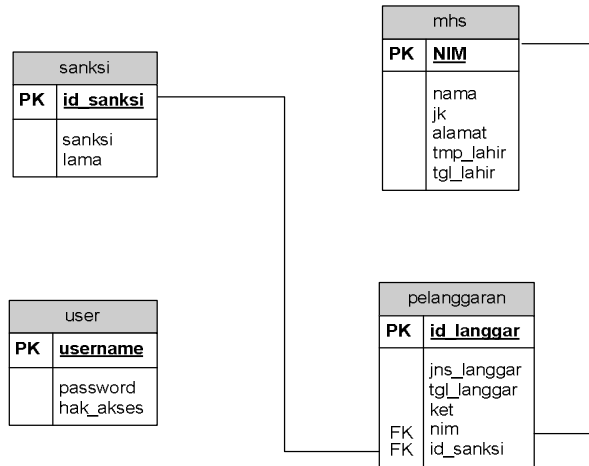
mhs

| PK | NIM |
|---|---|
| | nama<br>jk<br>alamat<br>tmp_lahir<br>tgl_lahir |

sanksi

| PK | id_sanksi |
|---|---|
| | sanksi<br>lama |

user

| PK | username |
|---|---|
| | password<br>hak_akses |

pelanggaran

| PK | id_langgar |
|---|---|
| <br><br><br>FK<br>FK | jns_langgar<br>tgl_langgar<br>ket<br>nim<br>id_sanksi |